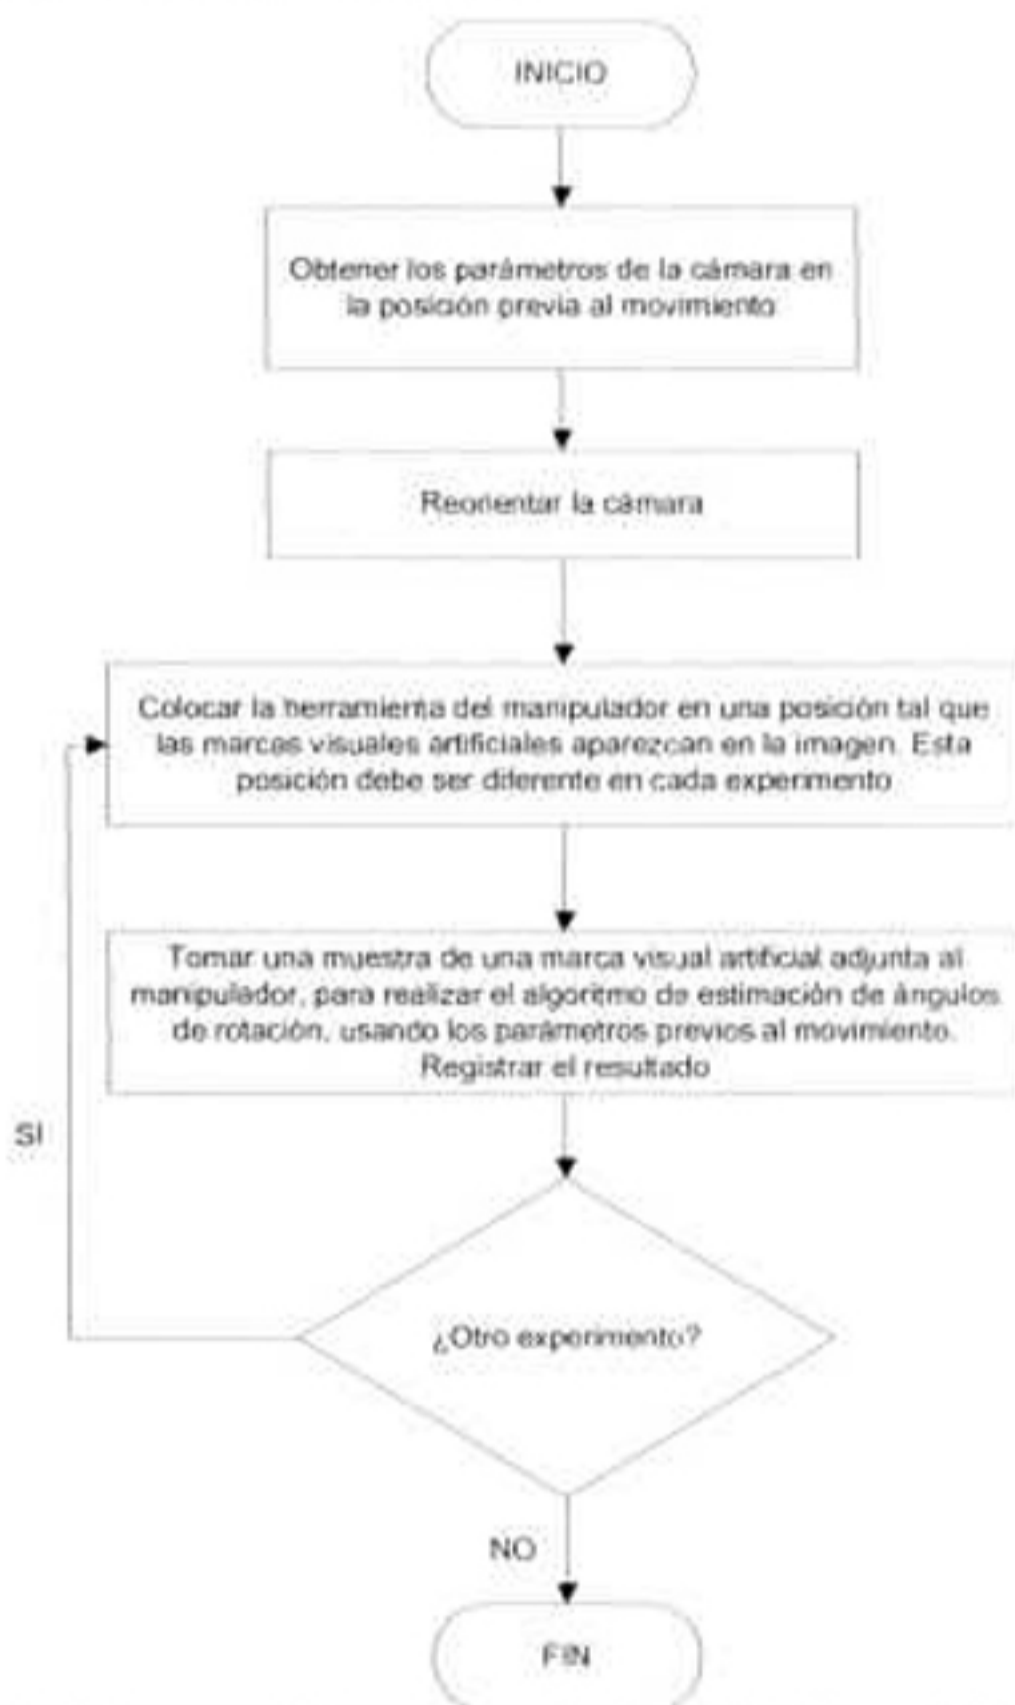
INICIO

Obtener los parámetros de la cámara en la posición previa al movimiento

Reorientar la cámara

Colocar la herramienta del manipulador en una posición tal que las marcas visuales artificiales aparezcan en la imagen. Esta posición debe ser diferente en cada experimento

Tomar una muestra de una marca visual artificial adjunta al manipulador, para realizar el algoritmo de estimación de ángulos de rotación, usando los parámetros previos al movimiento. Registrar el resultado

SI

¿Otro experimento?

NO

FIN